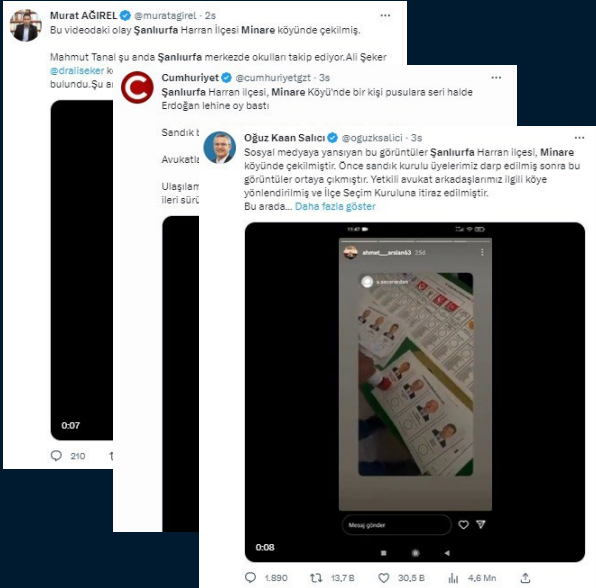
Murat AĞIREL @muratagirel · 2s

Bu videodaki olay Şanlıurfa Harran İlçesi Minare köyünde çekilmiş.

Mahmut Tanal şu anda Şanlıurfa merkezde okulları takip ediyor.Ali Şeker @draliseker k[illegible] bulundu.Şu a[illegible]

0:07

210

Cumhuriyet @cumhuriyetgzt · 3s

Şanlıurfa Harran ilçesi, Minare Köyü'nde bir kişi pusulara seri halde Erdoğan lehine oy bastı

Sandık b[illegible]

Avukatla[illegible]

Ulaşılam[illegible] ileri sürü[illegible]

Oğuz Kaan Salıcı @oguzksalici · 3s

Sosyal medyaya yansıyan bu görüntüler Şanlıurfa Harran İlçesi, Minare köyünde çekilmiştir. Önce sandık kurulu üyelerimiz darp edilmiş sonra bu görüntüler ortaya çıkmıştır. Yetkili avukat arkadaşlarımız ilgili köye yönlendirilmiş ve İlçe Seçim Kuruluna itiraz edilmiştir.
Bu arada... Daha fazla göster

ahmet__arslan63 25d

Mesaj gönder

0:08

1.890 13,7 B 30,5 B 4,6 Mn